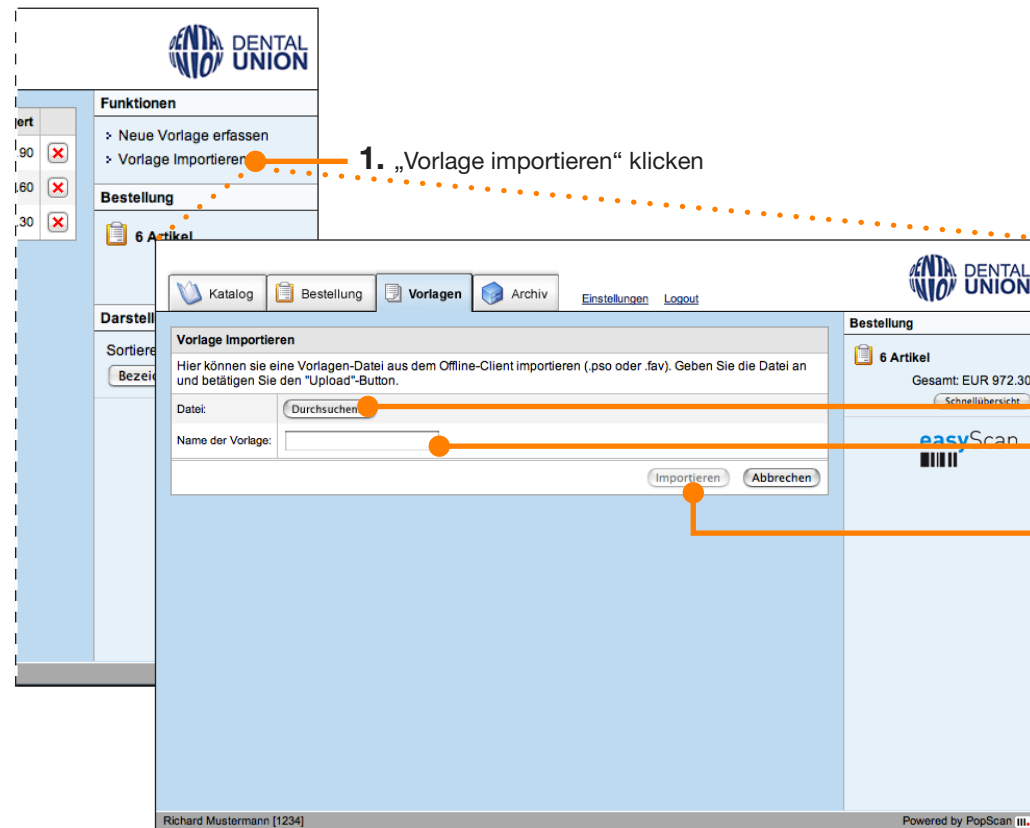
DENTAL UNION DENTAL UNION

Funktionen

ert

90

.60

.30

Neue Vorlage erfassen

Vorlage Importieren

1. „Vorlage importieren“ klicken

Bestellung

6 Artikel

Darstell

Sortiere

Bezeic

Katalog Bestellung Vorlagen Archiv Einstellungen Logout

DENTAL UNION DENTAL UNION

Vorlage Importieren

Hier können sie eine Vorlagen-Datei aus dem Offline-Client importieren (.pso oder .fav). Geben Sie die Datei an und betätigen Sie den "Upload"-Button.

Datei: Durchsuchen

Name der Vorlage:

Importieren Abbrechen

Bestellung

6 Artikel

Gesamt: EUR 972.30

Schnellübersicht

easyScan

Richard Mustermann [1234]

Powered by PopScan